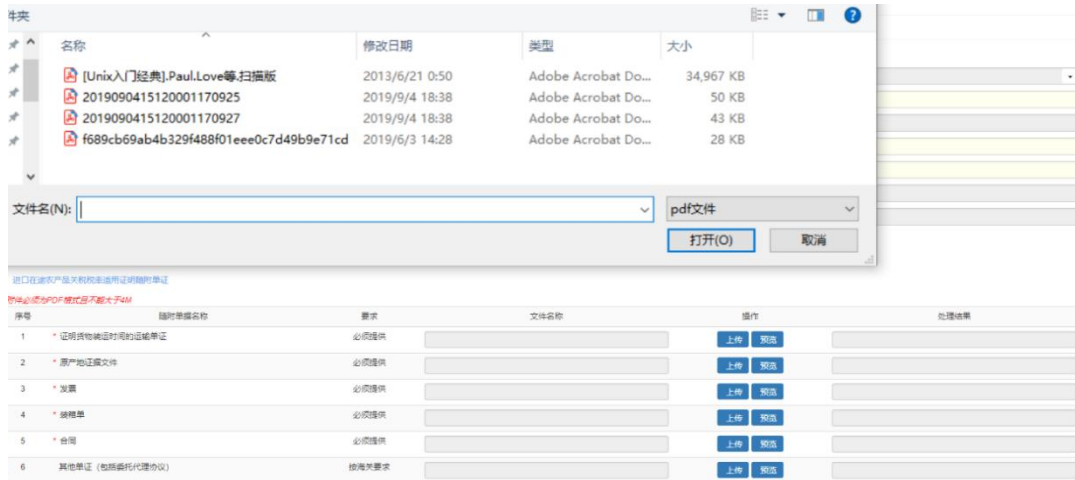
件夹

| 名称 | 修改日期 | 类型 | 大小 |
|---|---|---|---|
| [Unix入门经典].Paul.Love等.扫描版 | 2013/6/21 0:50 | Adobe Acrobat Do... | 34,967 KB |
| 201909041512000117092​5 | 2019/9/4 18:38 | Adobe Acrobat Do... | 50 KB |
| 2019090415120001170927 | 2019/9/4 18:38 | Adobe Acrobat Do... | 43 KB |
| f689cb69ab4b329f488f01eee0c7d49b9e71cd | 2019/6/3 14:28 | Adobe Acrobat Do... | 28 KB |

文件名(N):
pdf文件
打开(O)
取消

进口在途农产品关税税率适用证明随附单证

附件必须为PDF格式且不能大于4M

| 序号 | 随附单据名称 | 要求 | 文件名称 | 操作 | 处理结果 |
|---|---|---|---|---|---|
| 1 | * 证明货物被运时间的运输单证 | 必须提供 | | 上传 预览 | |
| 2 | * 原产地证据文件 | 必须提供 | | 上传 预览 | |
| 3 | * 发票 | 必须提供 | | 上传 预览 | |
| 4 | * 装箱单 | 必须提供 | | 上传 预览 | |
| 5 | * 合同 | 必须提供 | | 上传 预览 | |
| 6 | 其他单证（包括委托代理协议） | 按海关要求 | | 上传 预览 | |